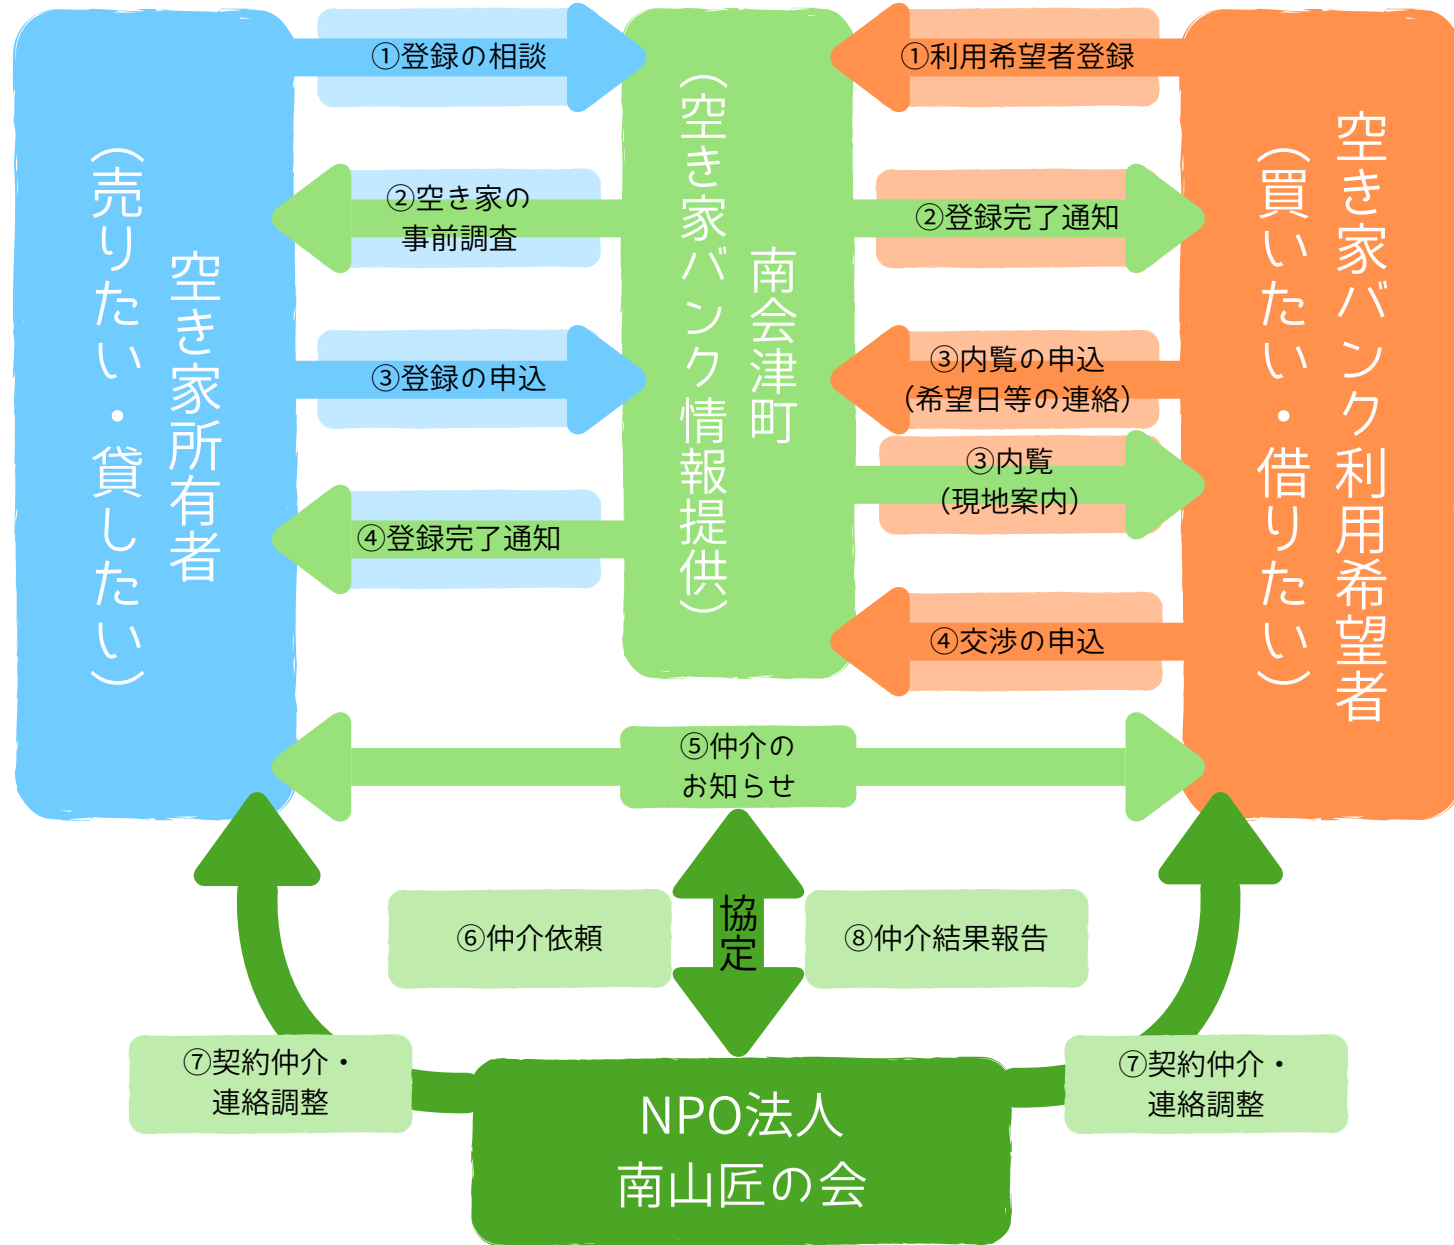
空き家所有者
（売りたい・貸したい）

①登録の相談

②空き家の事前調査

③登録の申込

④登録完了通知

南会津町
（空き家バンク情報提供）

①利用希望者登録

②登録完了通知

③内覧の申込
（希望日等の連絡）

③内覧
（現地案内）

④交渉の申込

空き家バンク利用希望者
（買いたい・借りたい）

⑤仲介のお知らせ

⑥仲介依頼

協定

⑧仲介結果報告

⑦契約仲介・連絡調整

⑦契約仲介・連絡調整

NPO法人
南山匠の会